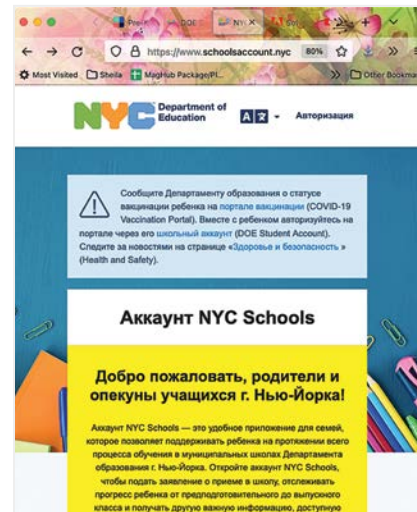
Prese | DOE | NYC

https://www.schoolsaccount.nyc 80%

Most Visited Sheila MagHub Package/Pl... Other Bookmarks

NYC Department of Education

Авторизация

Сообщите Департаменту образования о статусе вакцинации ребенка на портале вакцинации (COVID-19 Vaccination Portal). Вместе с ребенком авторизуйтесь на портале через его школьный аккаунт (DOE Student Account). Следите за новостями на странице «Здоровье и безопасность» (Health and Safety).

Аккаунт NYC Schools

Добро пожаловать, родители и опекуны учащихся г. Нью-Йорка!

Аккаунт NYC Schools — это удобное приложение для семей, которое позволяет поддерживать ребенка на протяжении всего процесса обучения в муниципальных школах Департамента образования г. Нью-Йорка. Откройте аккаунт NYC Schools, чтобы подать заявление о приеме в школу, отслеживать прогресс ребенка от предподготовительного до выпускного класса и получать другую важную информацию, доступную